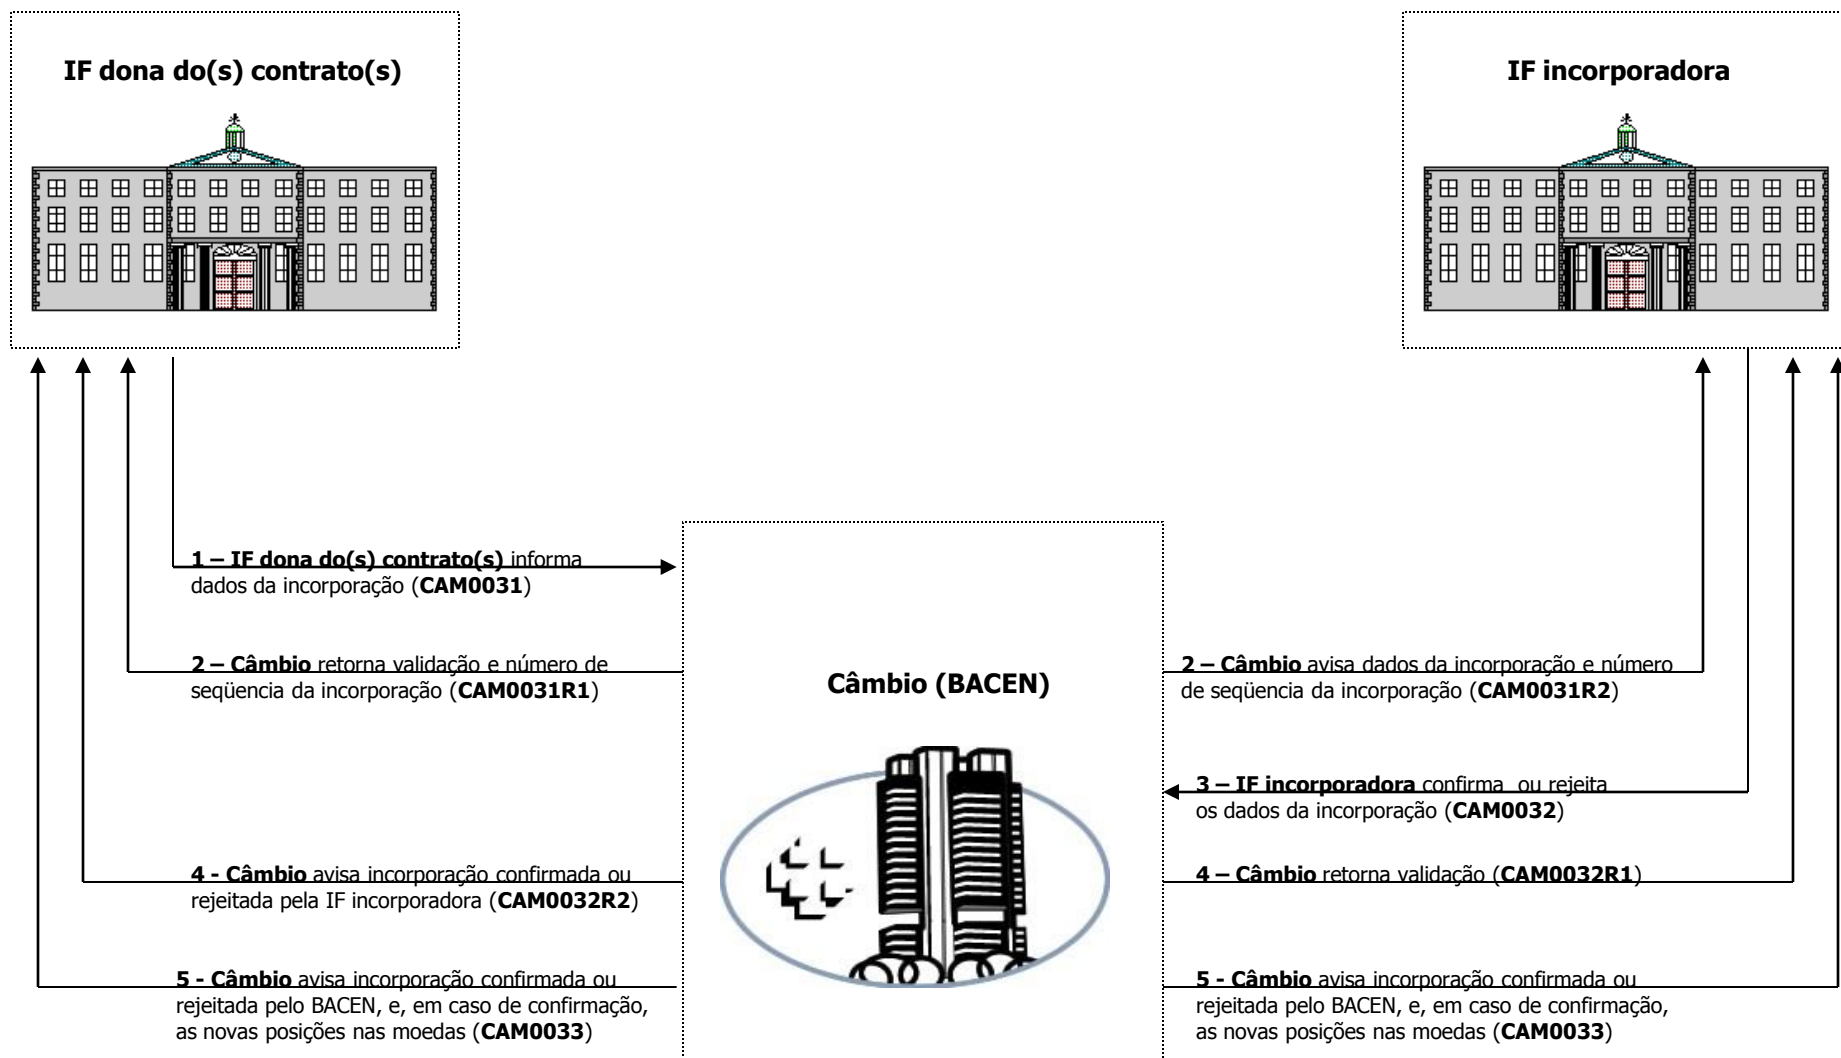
IF dona do(s) contrato(s)

IF incorporadora

1 – IF dona do(s) contrato(s) informa dados da incorporação (CAM0031)

2 – Câmbio retorna validação e número de seqüencia da incorporação (CAM0031R1)

Câmbio (BACEN)

2 – Câmbio avisa dados da incorporação e número de seqüencia da incorporação (CAM0031R2)

3 – IF incorporadora confirma ou rejeita os dados da incorporação (CAM0032)

4 - Câmbio avisa incorporação confirmada ou rejeitada pela IF incorporadora (CAM0032R2)

4 – Câmbio retorna validação (CAM0032R1)

5 - Câmbio avisa incorporação confirmada ou rejeitada pelo BACEN, e, em caso de confirmação, as novas posições nas moedas (CAM0033)

5 - Câmbio avisa incorporação confirmada ou rejeitada pelo BACEN, e, em caso de confirmação, as novas posições nas moedas (CAM0033)